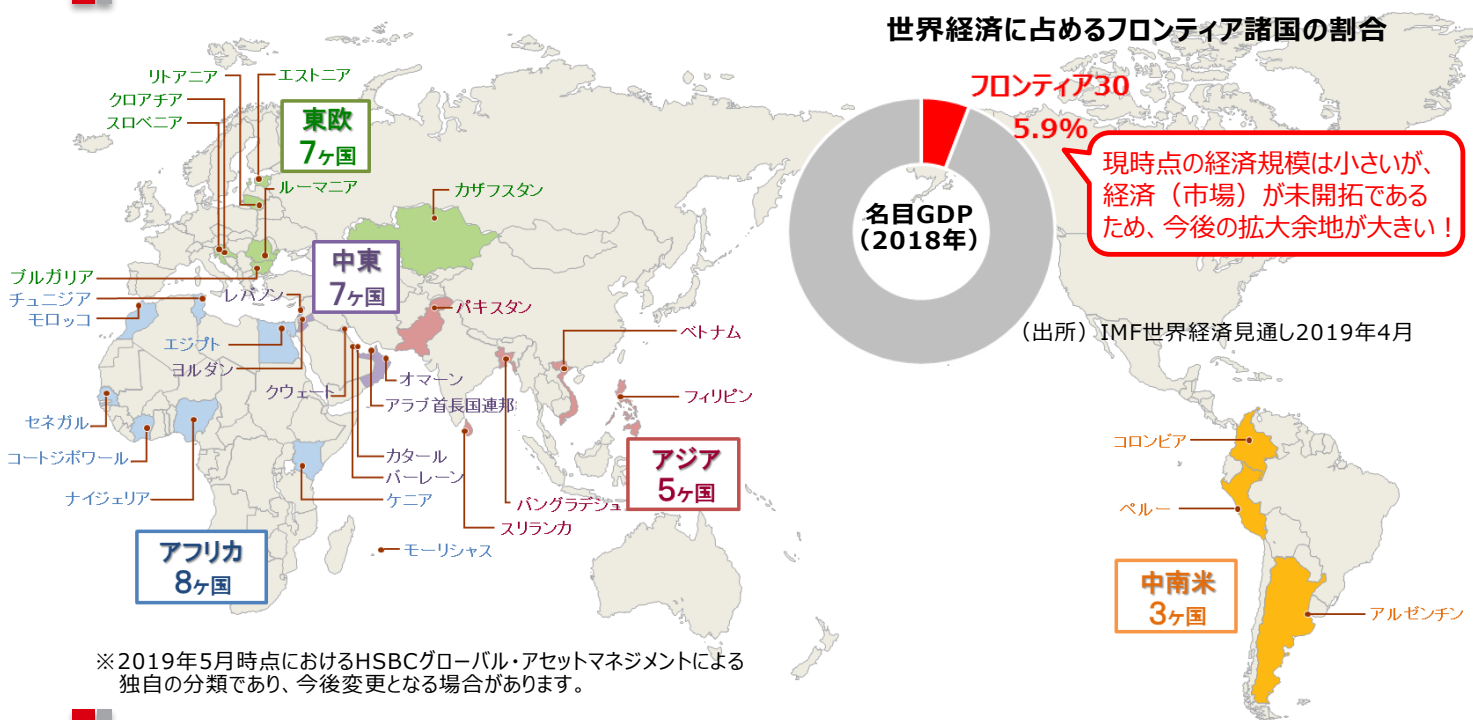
世界経済に占めるフロンティア諸国の割合

フロンティア30
5.9%

現時点の経済規模は小さいが、経済（市場）が未開拓であるため、今後の拡大余地が大きい！

名目GDP
（2018年）

（出所）IMF世界経済見通し2019年4月

リトアニア
エストニア
クロアチア
スロベニア
東欧
7ヶ国
ルーマニア
カザフスタン
ブルガリア
チュニジア
モロッコ
レバノン
中東
7ヶ国
パキスタン
ベトナム
エジプト
ヨルダン
オマーン
クウェート
アラブ首長国連邦
フィリピン
セネガル
コートジボワール
カタール
バーレーン
ケニア
アジア
5ヶ国
ナイジェリア
バングラデシュ
スリランカ
モーリシャス
アフリカ
8ヶ国
コロンビア
ペルー
中南米
3ヶ国
アルゼンチン

※2019年5月時点におけるHSBCグローバル・アセットマネジメントによる独自の分類であり、今後変更となる場合があります。